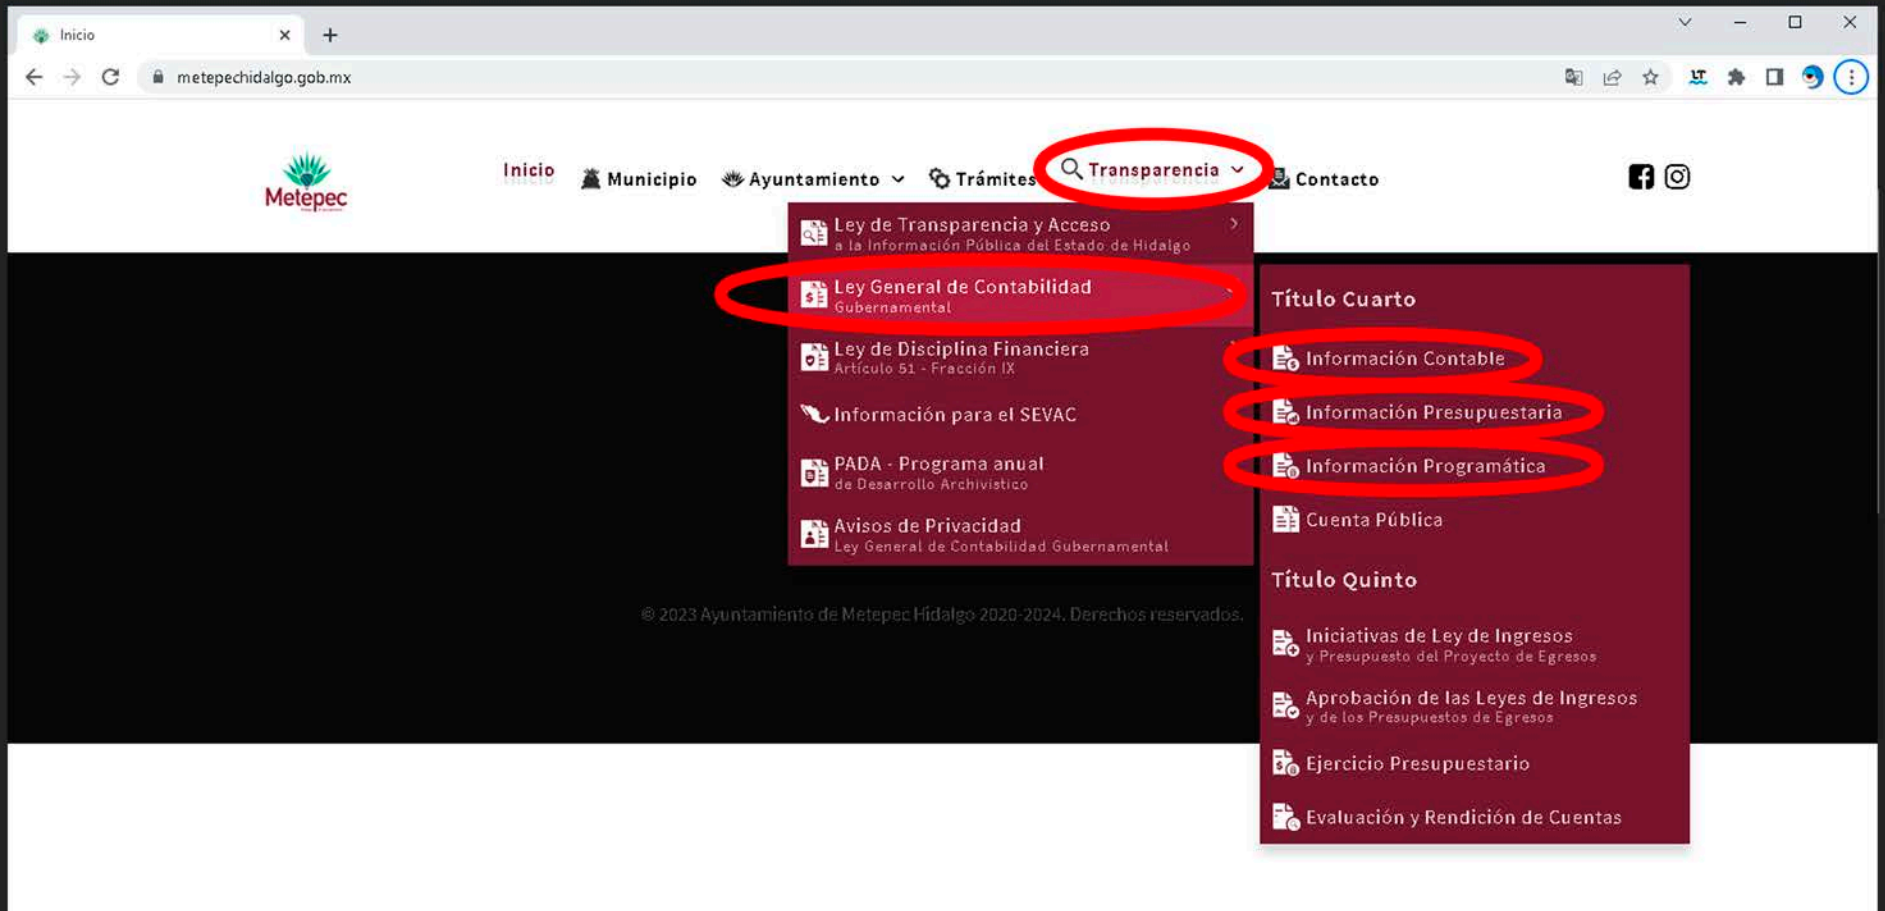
Inicio

metepechidalgo.gob.mx

Metepec

Inicio
Municipio
Ayuntamiento
Trámites
Transparencia
Contacto

Ley de Transparencia y Acceso a la Información Pública del Estado de Hidalgo

Ley General de Contabilidad Gubernamental

Ley de Disciplina Financiera Artículo 51 - Fracción IX

Información para el SEVAC

PADA - Programa anual de Desarrollo Archivístico

Avisos de Privacidad Ley General de Contabilidad Gubernamental

Título Cuarto

Información Contable

Información Presupuestaria

Información Programática

Cuenta Pública

Título Quinto

Iniciativas de Ley de Ingresos y Presupuesto del Proyecto de Egresos

Aprobación de las Leyes de Ingresos y de los Presupuestos de Egresos

Ejercicio Presupuestario

Evaluación y Rendición de Cuentas

© 2023 Ayuntamiento de Metepec Hidalgo 2020-2024. Derechos reservados.